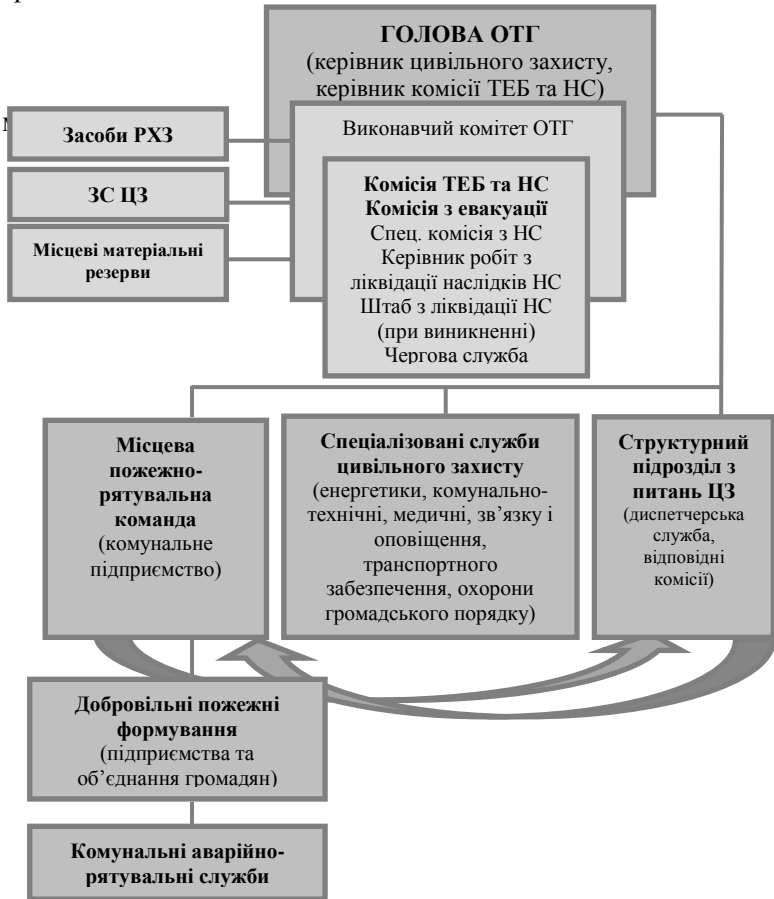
ГОЛОВА ОТГ
(керівник цивільного захисту, керівник комісії ТЕБ та НС)

Засоби РХЗ

Виконавчий комітет ОТГ

ЗС ЦЗ

Місцеві матеріальні резерви

Комісія ТЕБ та НС
Комісія з евакуації
Спец. комісія з НС
Керівник робіт з ліквідації наслідків НС
Штаб з ліквідації НС (при виникненні)
Чергова служба

Місцева пожежно-рятувальна команда (комунальне підприємство)

Спеціалізовані служби цивільного захисту (енергетики, комунально-технічні, медичні, зв'язку і оповіщення, транспортного забезпечення, охорони громадського порядку)

Структурний підрозділ з питань ЦЗ (диспетчерська служба, відповідні комісії)

Добровільні пожежні формування (підприємства та об'єднання громадян)

Комунальні аварійно-рятувальні служби